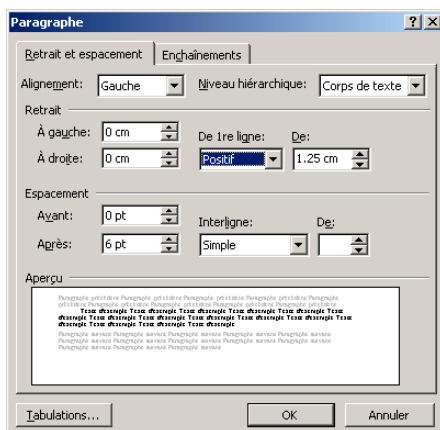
Paragraphe

?

X

Retrait et espacement

Enchaînements

Alignement: Gauche

Niveau hiérarchique: Corps de texte

Retrait

À gauche: 0 cm

À droite: 0 cm

De 1re ligne: Positif

De: 1.25 cm

Espacement

Avant: 0 pt

Après: 6 pt

Interligne: Simple

De:

Aperçu

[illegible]

Tabulations...

OK

Annuler